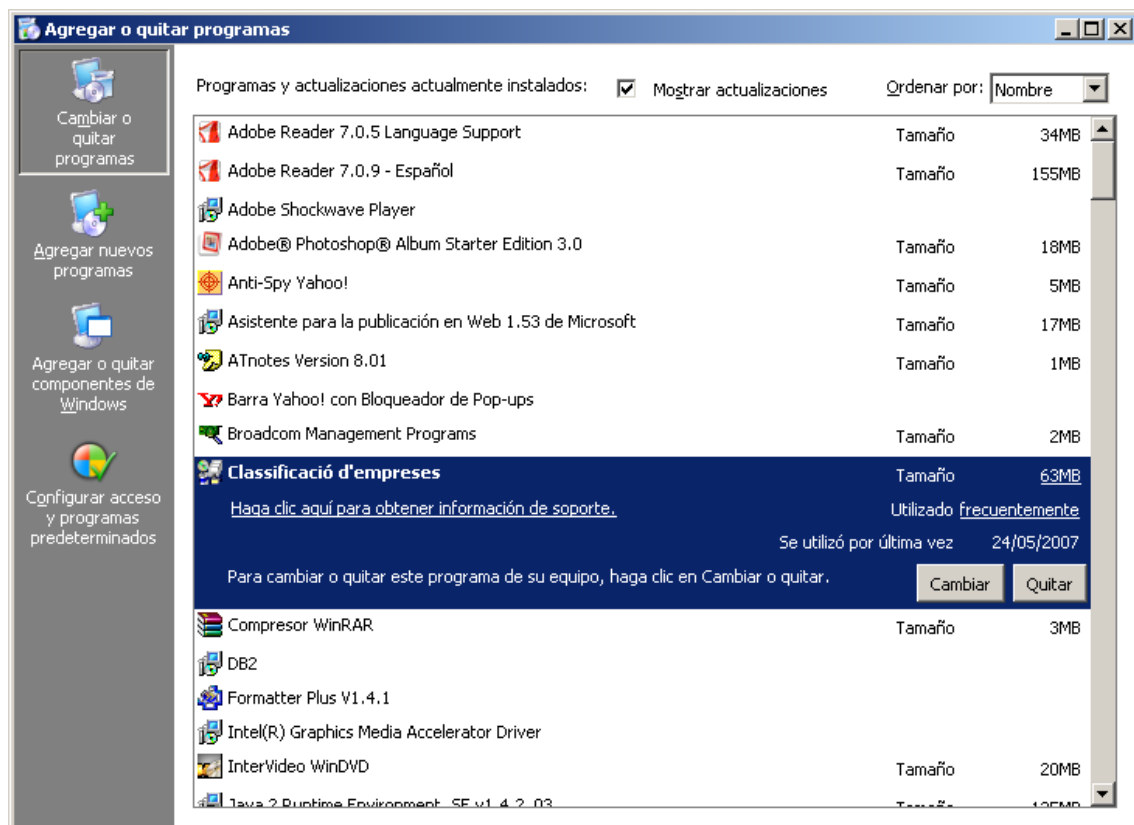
Agregar o quitar programas

Cambiar o quitar programas

Agregar nuevos programas

Agregar o quitar componentes de Windows

Configurar acceso y programas predeterminados

Programas y actualizaciones actualmente instalados:
Mostrar actualizaciones
Ordenar por: Nombre

| | | |
|---|---|---|
| Adobe Reader 7.0.5 Language Support | Tamaño | 34MB |
| Adobe Reader 7.0.9 - Español | Tamaño | 155MB |
| Adobe Shockwave Player | | |
| Adobe® Photoshop® Album Starter Edition 3.0 | Tamaño | 18MB |
| Anti-Spy Yahoo! | Tamaño | 5MB |
| Asistente para la publicación en Web 1.53 de Microsoft | Tamaño | 17MB |
| ATnotes Version 8.01 | Tamaño | 1MB |
| Barra Yahoo! con Bloqueador de Pop-ups | | |
| Broadcom Management Programs | Tamaño | 2MB |
| Classificació d'empreses | Tamaño | 63MB |

Haga clic aquí para obtener información de soporte.
Utilizado frecuentemente
Se utilizó por última vez 24/05/2007
Para cambiar o quitar este programa de su equipo, haga clic en Cambiar o quitar.
Cambiar
Quitar

| | | |
|---|---|---|
| Compresor WinRAR | Tamaño | 3MB |
| DB2 | | |
| Formatter Plus V1.4.1 | | |
| Intel(R) Graphics Media Accelerator Driver | | |
| InterVideo WinDVD | Tamaño | 20MB |
| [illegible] | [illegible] | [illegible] |